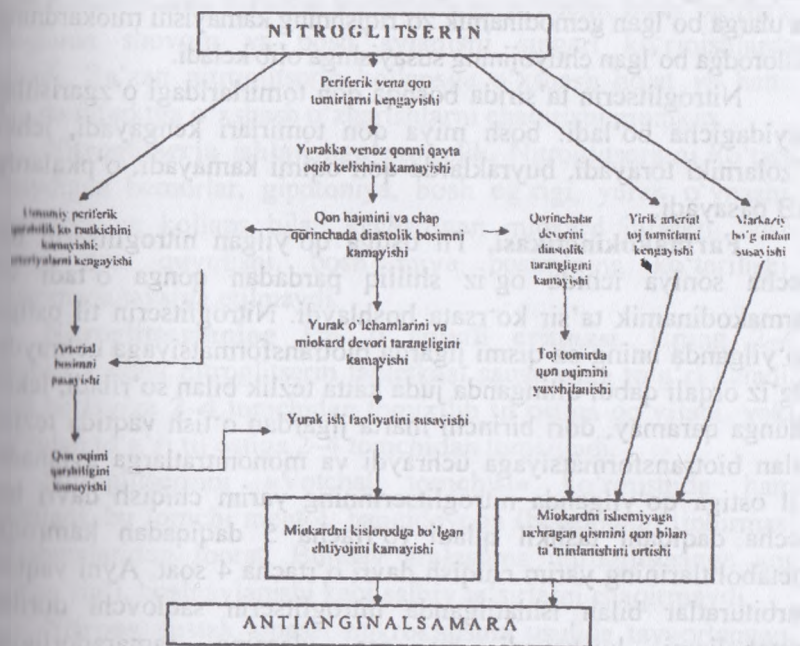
NITROGLITSERIN

Periferik vena qon tomirlarni kengayishi

Yurakka venoz qonni qayta oqib kelishini kamayishi

Umumiy periferik qarshilik ko'rsatkichini kamayishi; arteriyalarni kengayishi

Qon hajmini va chap qorinchada diastolik bosimni kamayishi

Qorinchalar devorini diastolik taranglig ini kamayishi

Yirik arterial toj tomirlarni kengayishi

Markaziy bo'g'imdan susayishi

Arterial bosimni pasayishi

Yurak o'lchamlarini va miokard devori taranglig ini kamayishi

Toj tomirda qon oqimini yaxshilanishi

Qon oqimi qarshiligini kamayishi

Yurak ish faoliyatini susayishi

Miokardni kislorodga bo'lgan ehtiyojini kamayishi

Miokardni ishemiyaga uchragan qismini qon bilan ta'minlanishini ortishi

ANTIANGINALSAMARA